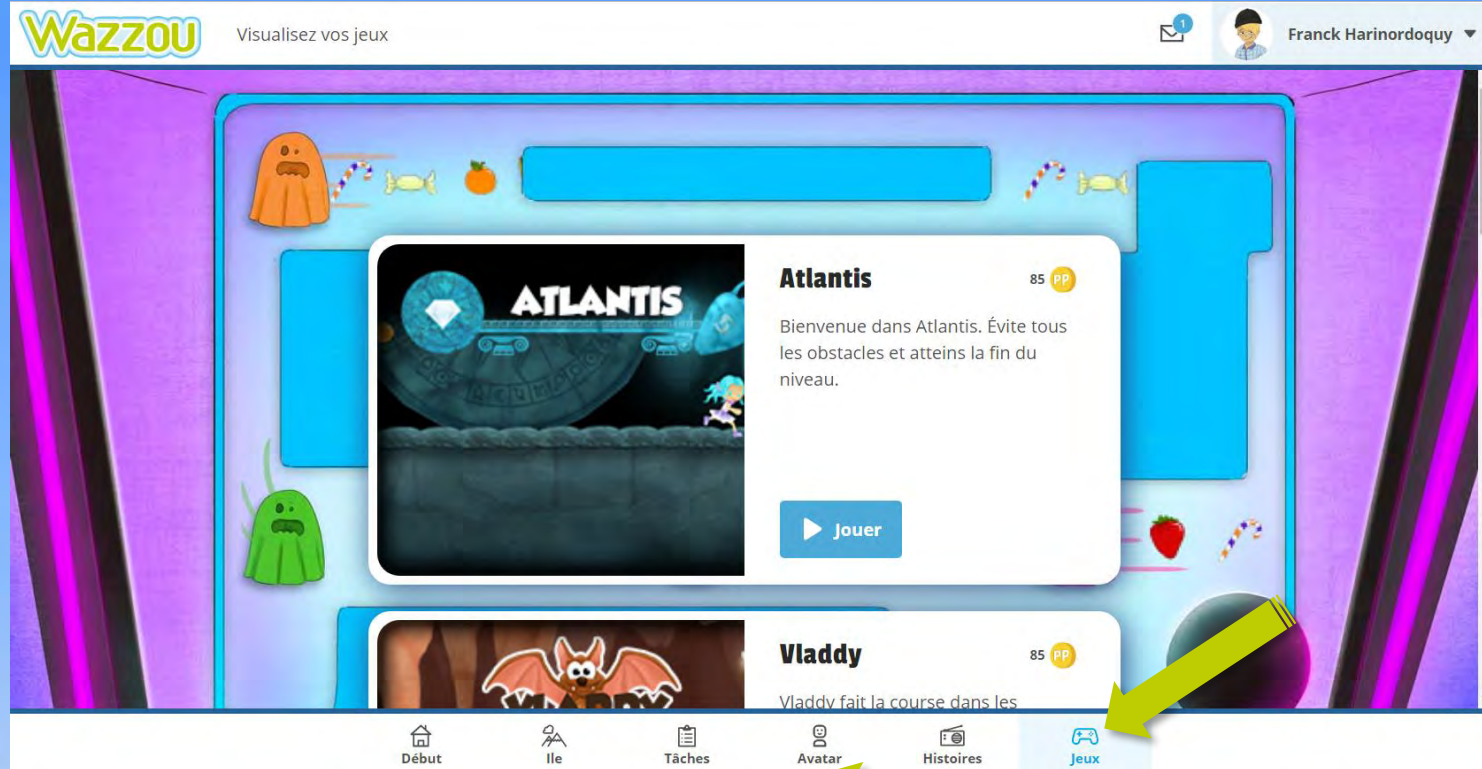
Wazzou Visualisez vos jeux

1

Franck Harinordoquy

ATLANTIS

Atlantis 85 PP

Bienvenue dans Atlantis. Évite tous les obstacles et atteins la fin du niveau.

Jouer

Vladdy 85 PP

Vladdy fait la course dans les

Début Ile Tâches Avatar Histoires Jeux